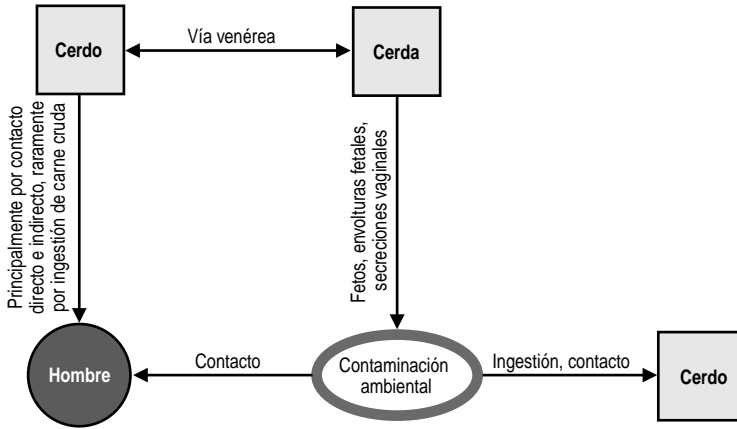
Cerdo

Vía venérea

Cerda

Principalmente por contacto directo e indirecto, raramente por ingestión de carne cruda

Fetos, envolturas fetales, secreciones vaginales

Hombre

Contacto

Contaminación ambiental

Ingestión, contacto

Cerdo